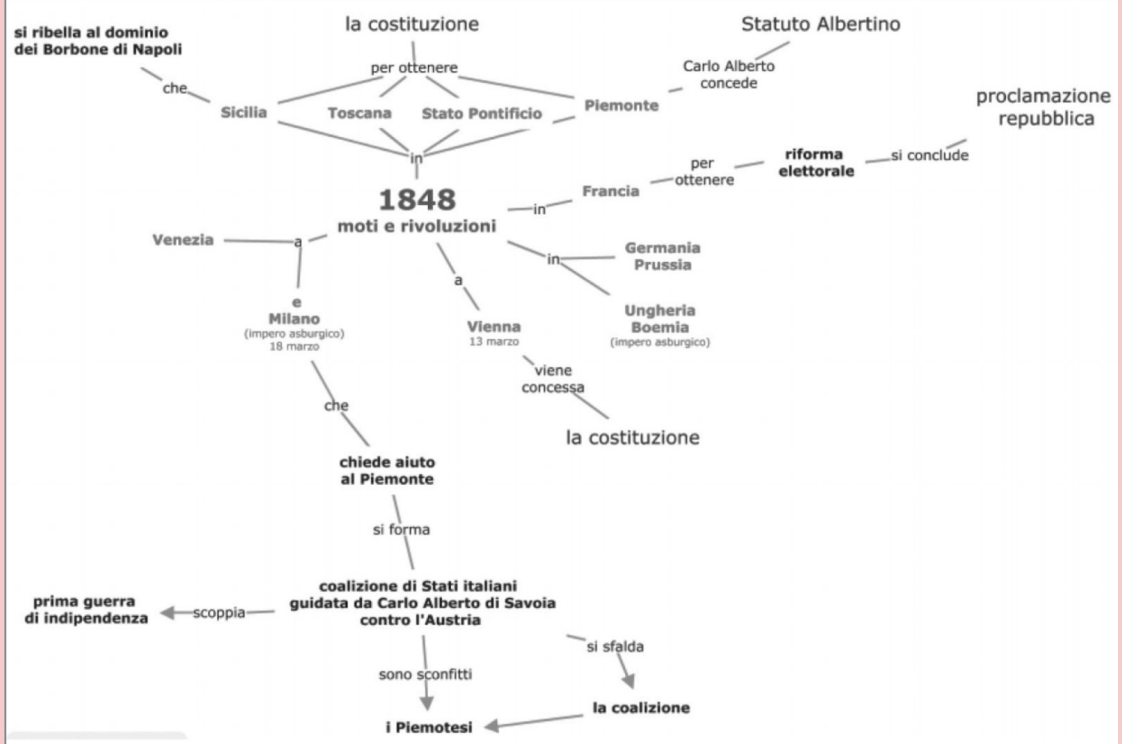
si ribella al dominio dei Borbone di Napoli

la costituzione

Statuto Albertino

che

per ottenere

Carlo Alberto concede

Sicilia

Toscana

Stato Pontificio

Piemonte

proclamazione repubblica

in

per ottenere

riforma elettorale

si conclude

1848
moti e rivoluzioni

in

Francia

Venezia

a

in

Germania Prussia

e
Milano
(impero asburgico)
18 marzo

a

Ungheria Boemia
(impero asburgico)

Vienna
13 marzo

viene concessa

che

la costituzione

chiede aiuto al Piemonte

si forma

prima guerra di indipendenza

scoppia

coalizione di Stati italiani guidata da Carlo Alberto di Savoia contro l'Austria

si sfalda

sono sconfitti

la coalizione

i Piemotesi